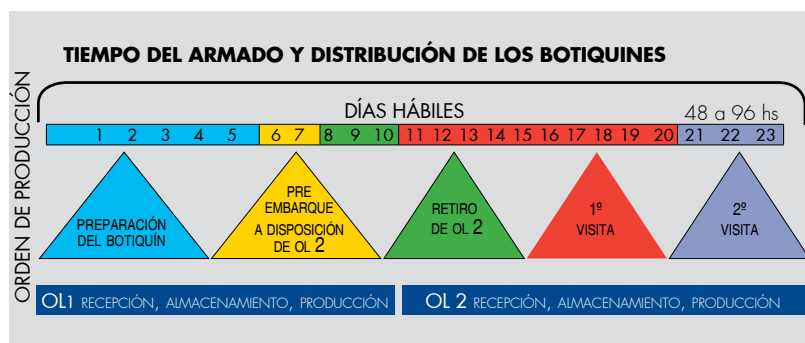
TIEMPO DEL ARMADO Y DISTRIBUCIÓN DE LOS BOTIQUINES

ORDEN DE PRODUCCIÓN

DÍAS HÁBILES

48 a 96 hs

| 1 | 2 | 3 | 4 | 5 | 6 | 7 | 8 | 9 | 10 | 11 | 12 | 13 | 14 | 15 | 16 | 17 | 18 | 19 | 20 | 21 | 22 | 23 |
|---|---|---|---|---|---|---|---|---|---|---|---|---|---|---|---|---|---|---|---|---|---|---|

PREPARACIÓN DEL BOTIQUÍN

PRE EMBARQUE A DISPOSICIÓN DE OL 2

RETIRO DE OL 2

1º VISITA

2º VISITA

OL1 RECEPCIÓN, ALMACENAMIENTO, PRODUCCIÓN

OL 2 RECEPCIÓN, ALMACENAMIENTO, PRODUCCIÓN